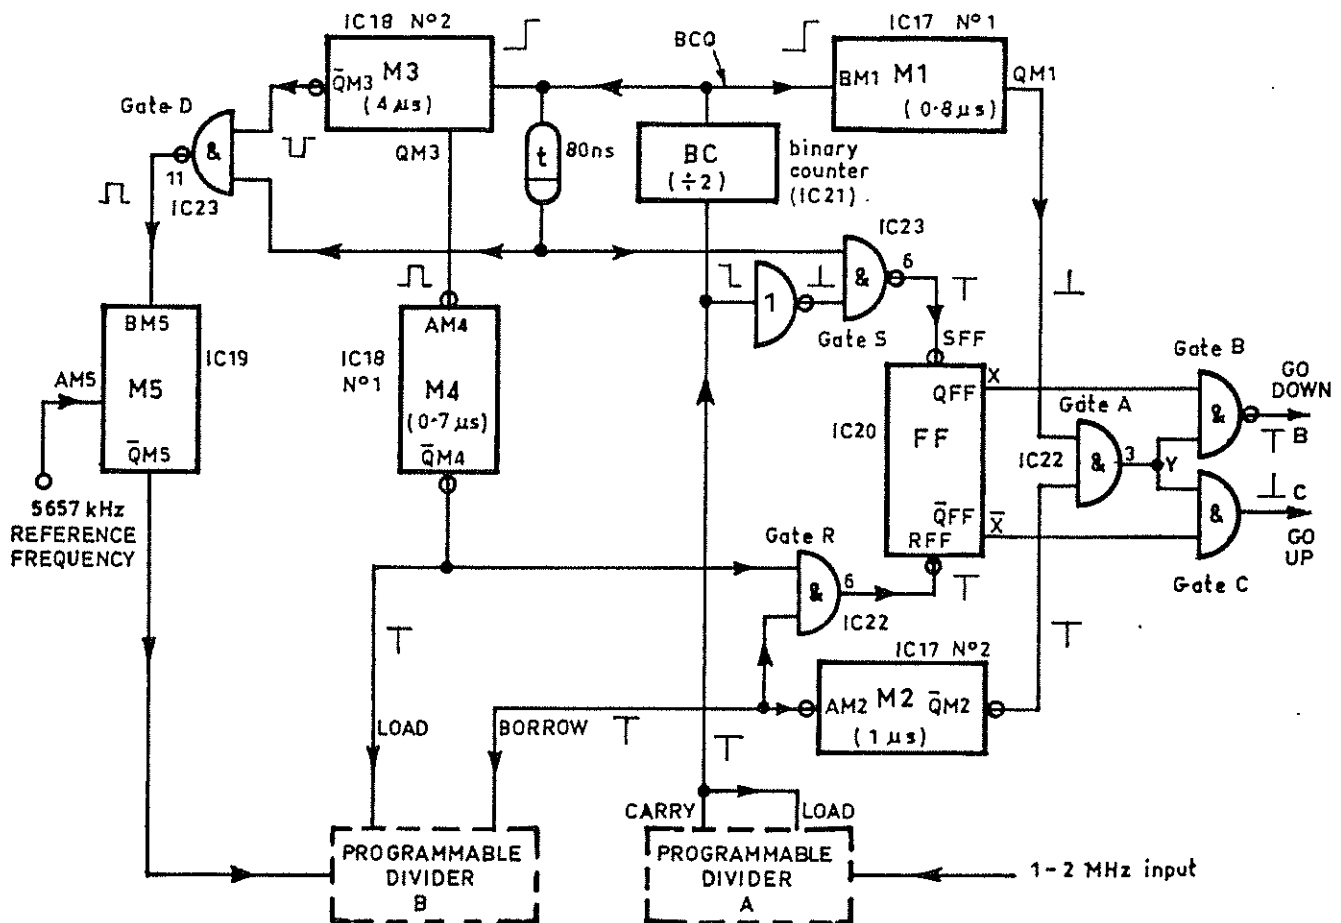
IC18 N°2
M3
$\bar{Q}$M3
(4 µs)
QM3
BCO
IC17 N°1
BM1 M1
(0·8 µs)
QM1
Gate D
&
11
IC23
t
80ns
BC
(÷2)
binary counter (IC21)
IC23
&
6
1
Gate S
SFF
BM5
M5
IC19
AM5
$\bar{Q}$M5
5657 kHz REFERENCE FREQUENCY
AM4
IC18 N°1
M4
(0·7 µs)
$\bar{Q}$M4
IC20
FF
QFF
X
$\bar{Q}$FF
$\bar{X}$
RFF
Gate A
IC22
&
3
Y
Gate B
&
GO DOWN
B
&
C
GO UP
Gate C
Gate R
&
6
IC22
IC17 N°2
AM2 M2 $\bar{Q}$M2
(1 µs)
LOAD
BORROW
CARRY
LOAD
PROGRAMMABLE DIVIDER B
PROGRAMMABLE DIVIDER A
1-2 MHz input